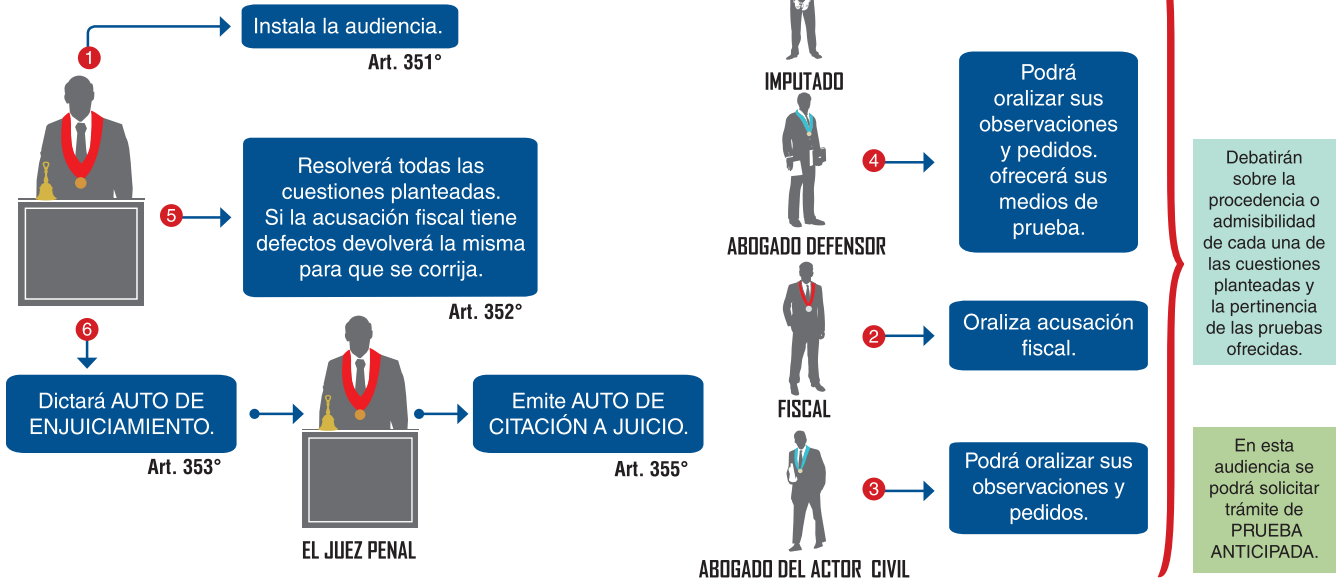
1 Instala la audiencia.
Art. 351°

5 Resolverá todas las cuestiones planteadas. Si la acusación fiscal tiene defectos devolverá la misma para que se corrija.
Art. 352°

6 Dictará AUTO DE ENJUICIAMIENTO.
Art. 353°

Emite AUTO DE CITACIÓN A JUICIO.
Art. 355°

EL JUEZ PENAL

IMPUTADO

ABOGADO DEFENSOR

4 Podrá oralizar sus observaciones y pedidos. ofrecerá sus medios de prueba.

FISCAL

2 Oraliza acusación fiscal.

ABOGADO DEL ACTOR CIVIL

3 Podrá oralizar sus observaciones y pedidos.

Debatirán sobre la procedencia o admisibilidad de cada una de las cuestiones planteadas y la pertinencia de las pruebas ofrecidas.

En esta audiencia se podrá solicitar trámite de PRUEBA ANTICIPADA.